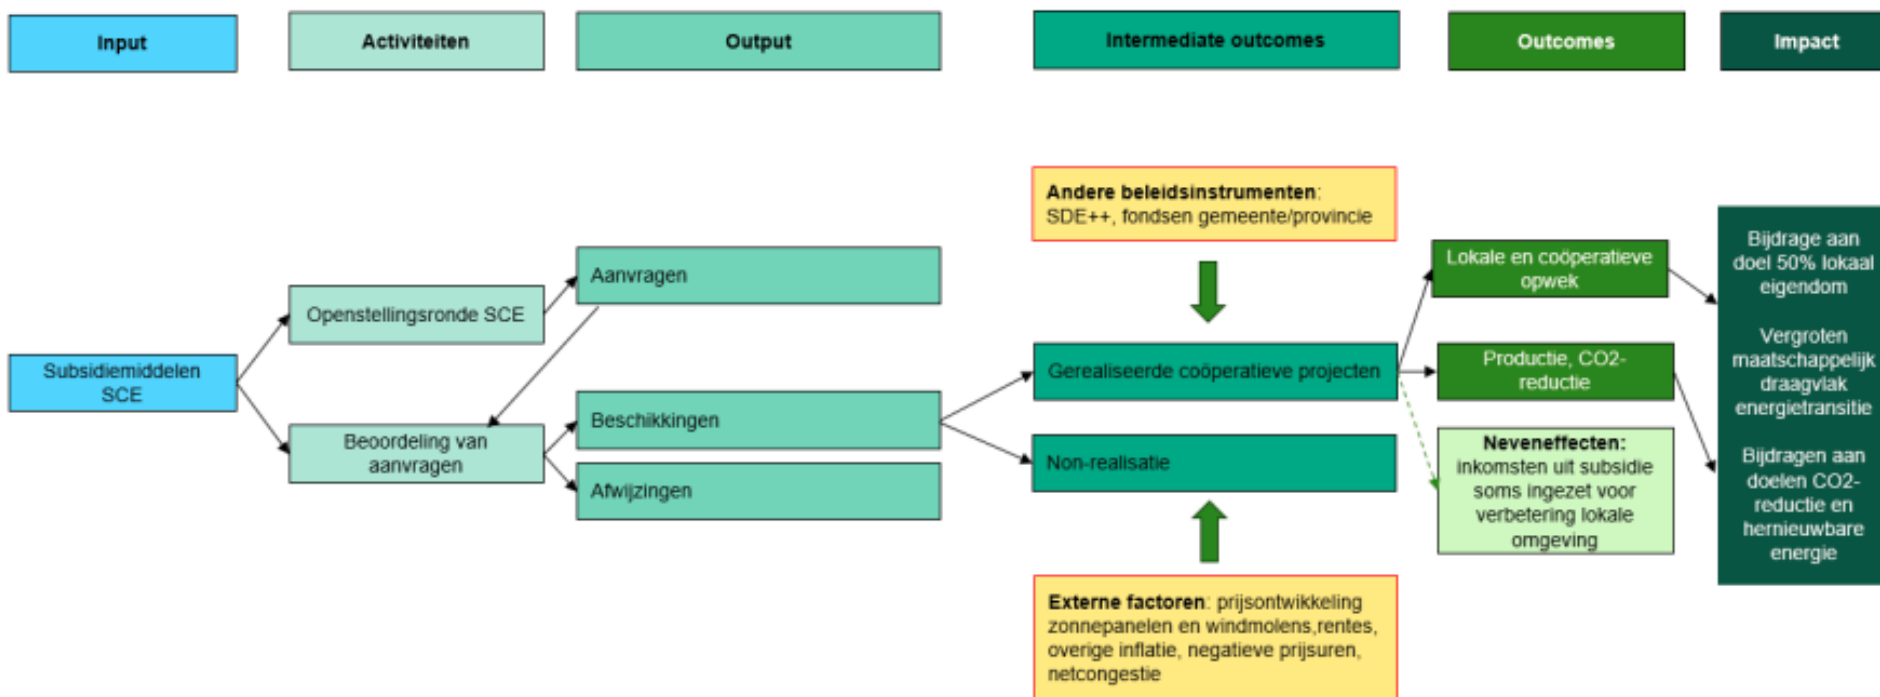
Input

Activiteiten

Output

Intermediate outcomes

Outcomes

Impact

Andere beleidsinstrumenten: SDE++, fondsen gemeente/provincie

Subsidiemiddelen SCE

Openstellingsronde SCE

Beoordeling van aanvragen

Aanvragen

Beschikkingen

Afwijzingen

Gerealiseerde coöperatieve projecten

Non-realisatie

Lokale en coöperatieve opwek

Productie, CO2-reductie

Neveneffecten: inkomsten uit subsidie soms ingezet voor verbetering lokale omgeving

Bijdrage aan doel 50% lokaal eigendom

Vergroten maatschappelijk draagvlak energietransitie

Bijdragen aan doelen CO2-reductie en hernieuwbare energie

Externe factoren: prijsontwikkeling zonnepanelen en windmolens,rentes, overige inflatie, negatieve prijsuren, netcongestie